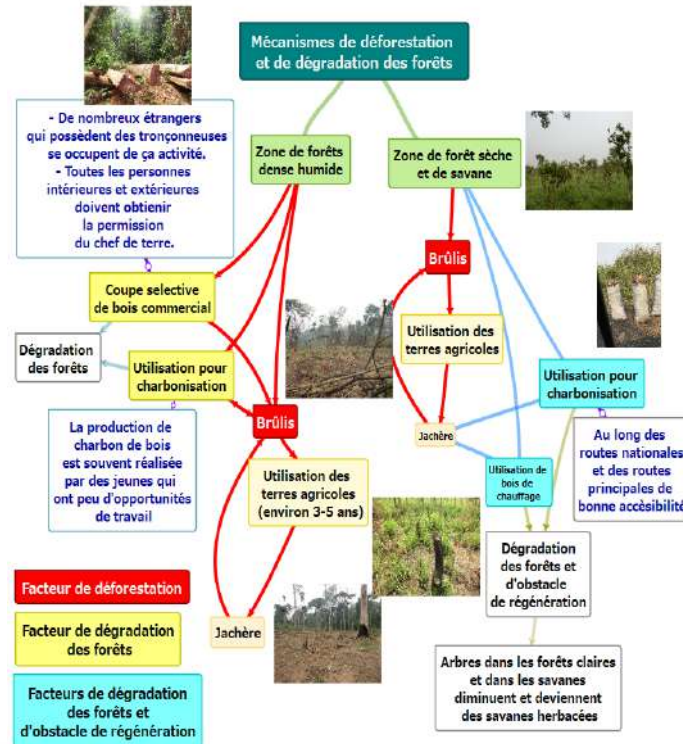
Mécanismes de déforestation et de dégradation des forêts

- De nombreux étrangers qui possèdent des tronçonneuses se occupent de ça activité.
- Toutes les personnes intérieures et extérieures doivent obtienir la permission du chef de terre.

Zone de forêts dense humide

Zone de forêt sèche et de savane

Brûlis

Coupe selective de bois commercial

Utilisation des terres agricoles

Dégradation des forêts

Utilisation pour charbonisation

Utilisation pour charbonisation

Brûlis

Jachère

La production de charbon de bois est souvent réalisée par des jeunes qui ont peu d'opportunités de travail

Utilisation des terres agricoles (environ 3-5 ans)

Utilisation de bois de chauffage

Au long des routes nationales et des routes principales de bonne accèsibilité

Dégradation des forêts et d'obstacle de régénération

Facteur de déforestation

Facteur de dégradation des forêts

Jachère

Arbres dans les forêts claires et dans les savanes diminuent et deviennent des savanes herbacées

Facteurs de dégradation des forêts et d'obstacle de régénération